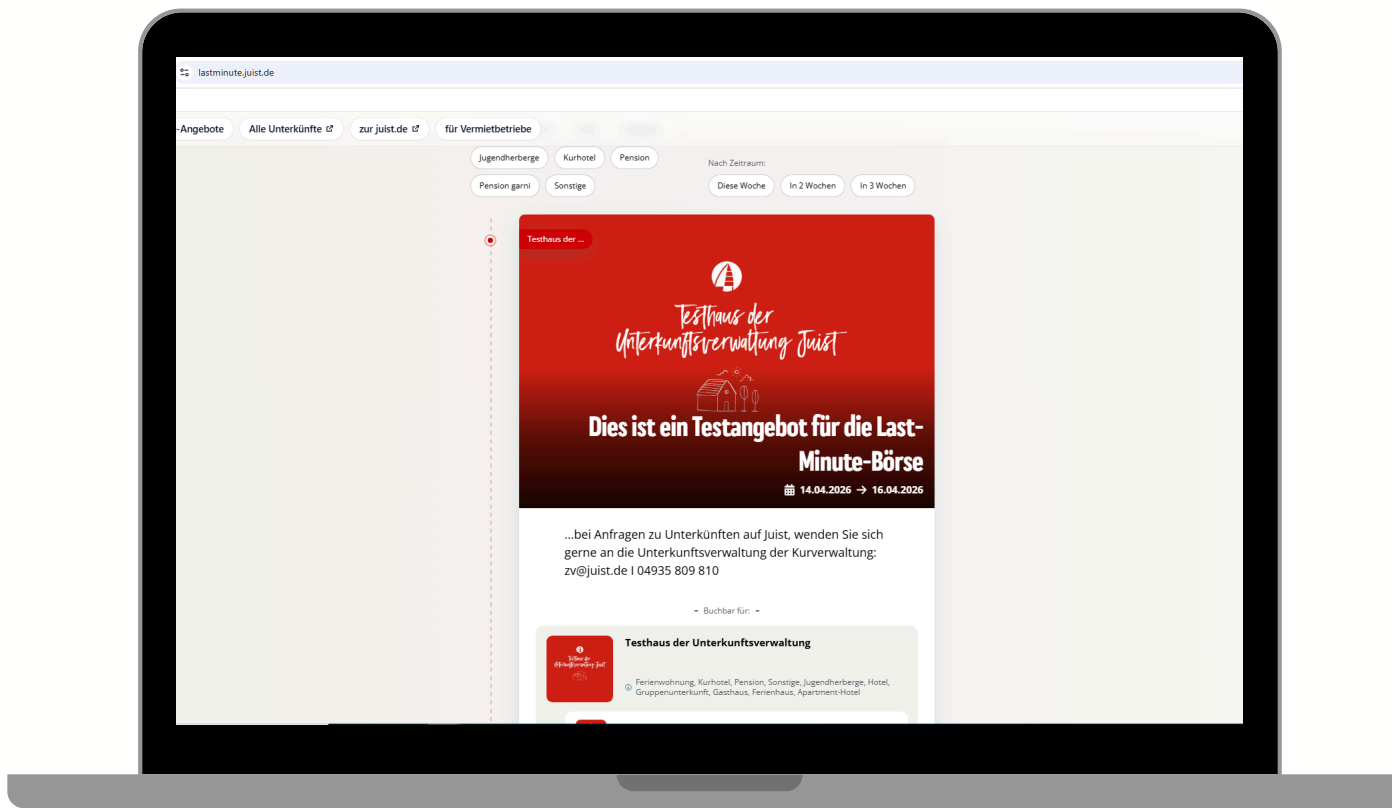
lastminute.juist.de

-Angebote
Alle Unterkünfte
zur juist.de
für Vermietbetriebe

Jugendherberge
Kurhotel
Pension
Pension garni
Sonstige

Nach Zeitraum:
Diese Woche
In 2 Wochen
In 3 Wochen

Testhaus der ...

Testhaus der Unterkunftsverwaltung Juist

Dies ist ein Testangebot für die Last-Minute-Börse

14.04.2026 → 16.04.2026

...bei Anfragen zu Unterkünften auf Juist, wenden Sie sich gerne an die Unterkunftsverwaltung der Kurverwaltung: zv@juist.de I 04935 809 810

Buchbar für:

Testhaus der Unterkunftsverwaltung

Testhaus der Unterkunftsverwaltung Juist

Ferienwohnung, Kurhotel, Pension, Sonstige, Jugendherberge, Hotel, Gruppenunterkunft, Gasthaus, Ferienhaus, Apartment-Hotel